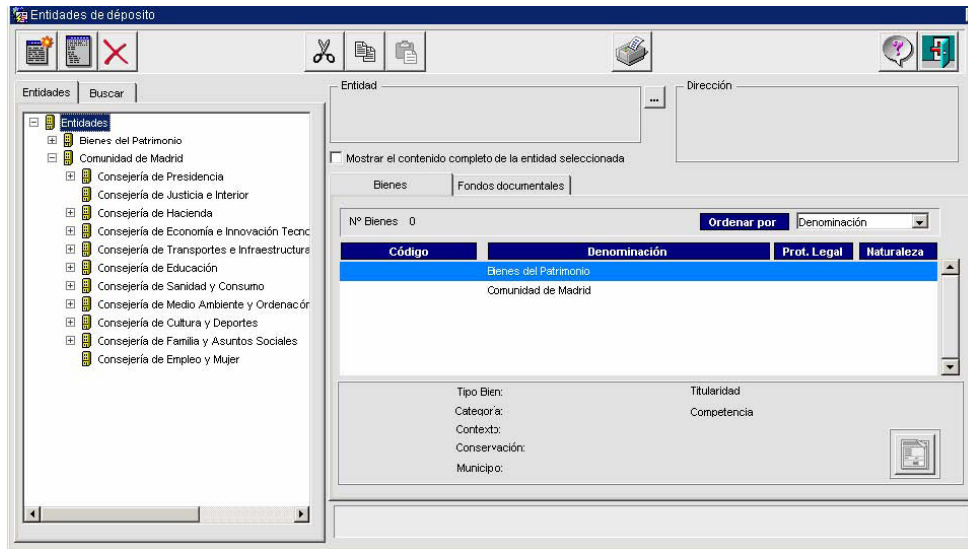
Entidades de depósito

Entidades | Buscar

Entidades
Bienes del Patrimonio
Comunidad de Madrid
Consejería de Presidencia
Consejería de Justicia e Interior
Consejería de Hacienda
Consejería de Economía e Innovación Tecnc
Consejería de Transportes e Infraestructura
Consejería de Educación
Consejería de Sanidad y Consumo
Consejería de Medio Ambiente y Ordenacón
Consejería de Cultura y Deportes
Consejería de Familia y Asuntos Sociales
Consejería de Empleo y Mujer

Entidad
...
Dirección

Mostrar el contenido completo de la entidad seleccionada

Bienes | Fondos documentales

Nº Bienes 0

Ordenar por Denominación

| Código | Denominación | Prot. Legal | Naturaleza |
|---|---|---|---|
| | Bienes del Patrimonio | | |
| | Comunidad de Madrid | | |

Tipo Bien:
Titularidad
Categoría:
Competencia
Contexto:
Conservación:
Municipio: